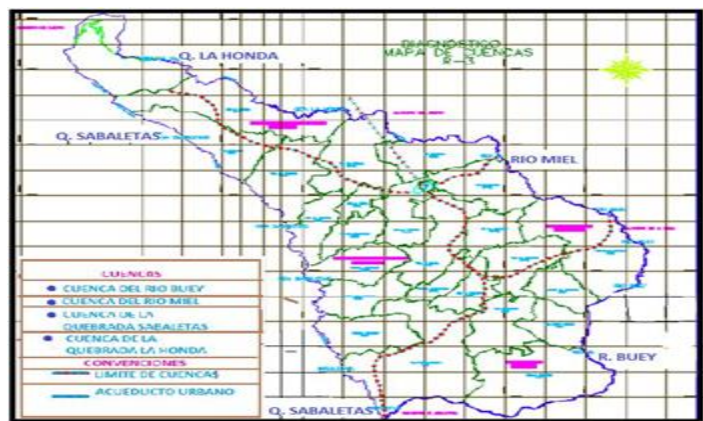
DIAGNOSTICO
MAPA DE CUENCAS
R-3

Q. LA HONDA

Q. SABALETAS

RIO MIEL

R. BUEY

Q. SABALETAS

CUENCAS
CUENCA DEL RIO BUEY
CUENCA DEL RIO MIEL
CUENCA DE LA QUEBRADA SABALETAS
CUENCA DE LA QUEBRADA LA HONDA
CONVENCIONES
LIMITE DE CUENCAS
ACUEDUCTO URBANO